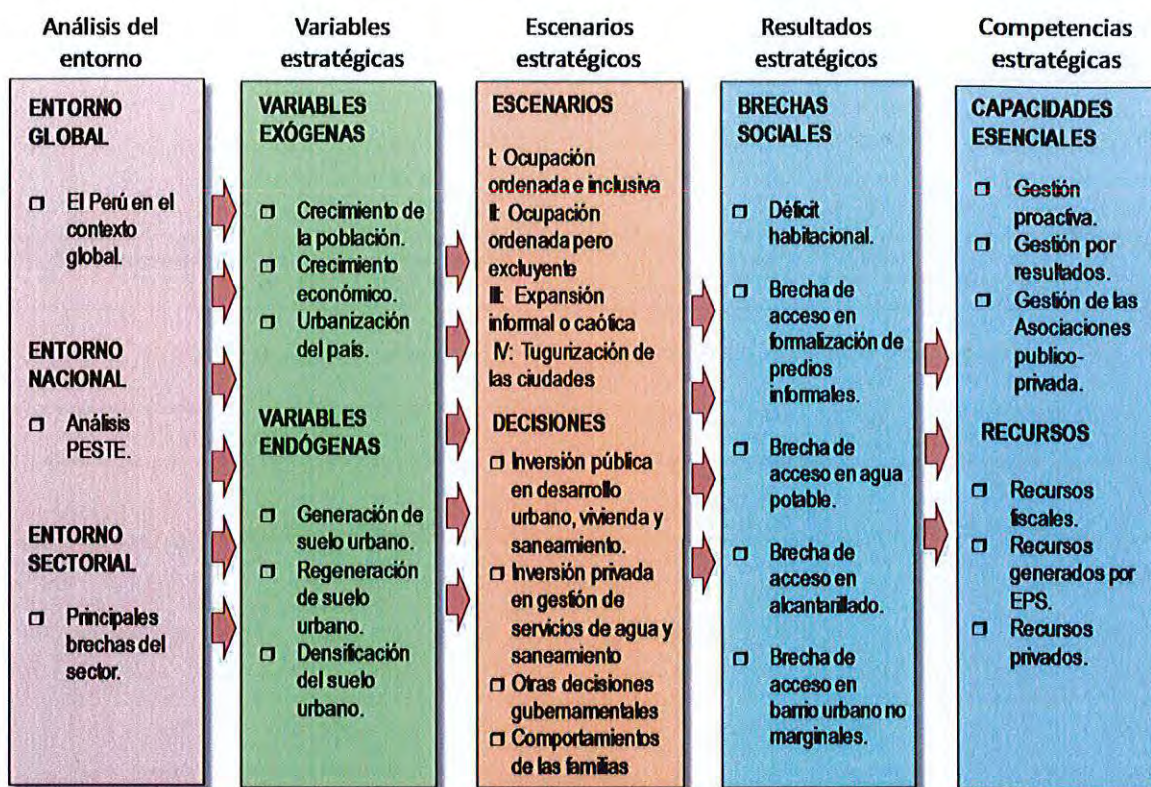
Análisis del entorno

ENTORNO GLOBAL

□ El Perú en el contexto global.

ENTORNO NACIONAL

□ Análisis PESTE.

ENTORNO SECTORIAL

□ Principales brechas del sector.

Variables estratégicas

VARIABLES EXÓGENAS

□ Crecimiento de la población.
□ Crecimiento económico.
□ Urbanización del país.

VARIABLES ENDÓGENAS

□ Generación de suelo urbano.
□ Regeneración de suelo urbano.
□ Densificación del suelo urbano.

Escenarios estratégicos

ESCENARIOS

I: Ocupación ordenada e inclusiva
II: Ocupación ordenada pero excluyente
III: Expansión informal o caótica
IV: Tugurización de las ciudades

DECISIONES

□ Inversión pública en desarrollo urbano, vivienda y saneamiento.
□ Inversión privada en gestión de servicios de agua y saneamiento
□ Otras decisiones gubernamentales
□ Comportamientos de las familias

Resultados estratégicos

BRECHAS SOCIALES

□ Déficit habitacional.
□ Brecha de acceso en formalización de predios informales.
□ Brecha de acceso en agua potable.
□ Brecha de acceso en alcantarillado.
□ Brecha de acceso en barrio urbano no marginales.

Competencias estratégicas

CAPACIDADES ESENCIALES

□ Gestión proactiva.
□ Gestión por resultados.
□ Gestión de las Asociaciones publico-privada.

RECURSOS

□ Recursos fiscales.
□ Recursos generados por EPS.
□ Recursos privados.